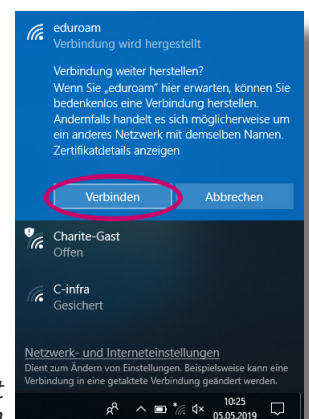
eduroam
Verbindung wird hergestellt

Verbindung weiter herstellen?
Wenn Sie „eduroam" hier erwarten, können Sie bedenkenlos eine Verbindung herstellen. Andernfalls handelt es sich möglicherweise um ein anderes Netzwerk mit demselben Namen.
Zertifikatdetails anzeigen

Verbinden
Abbrechen

Charite-Gast
Offen

C-infra
Gesichert

Netzwerk- und Interneteinstellungen
Dient zum Ändern von Einstellungen. Beispielsweise kann eine Verbindung in eine getaktete Verbindung geändert werden.

10:25
05.05.2019